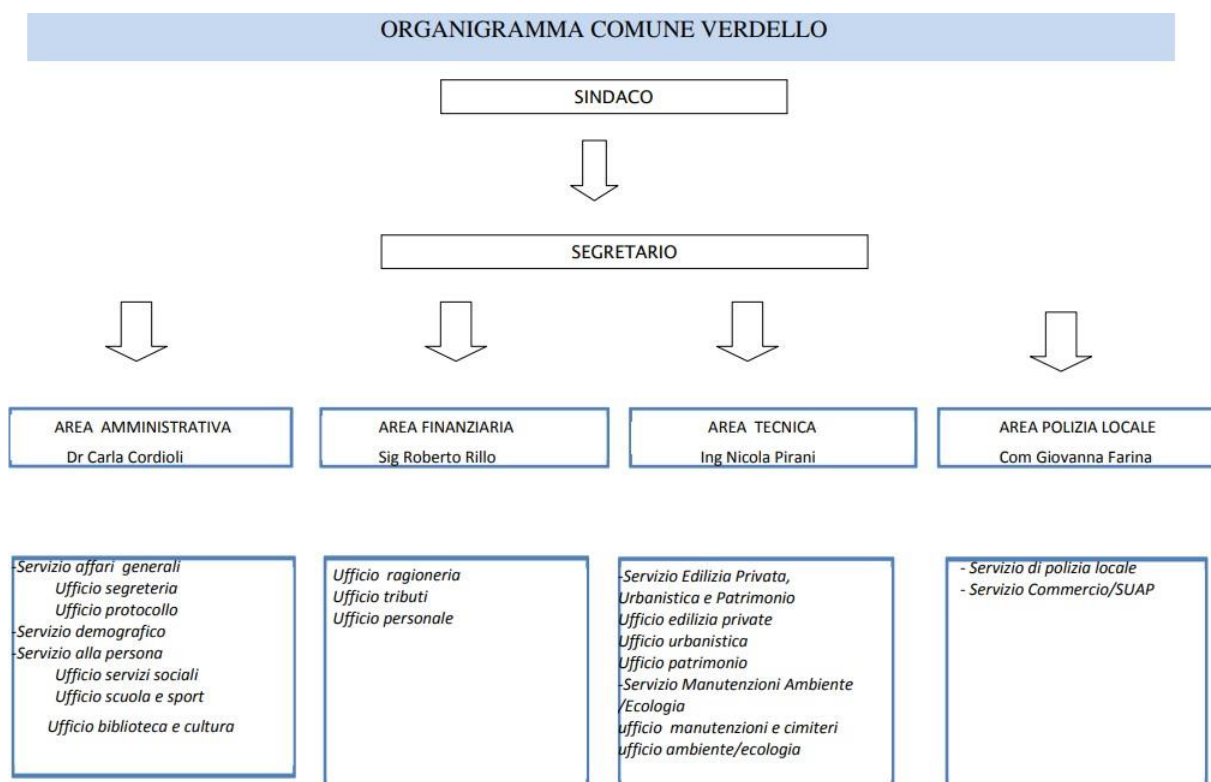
ORGANIGRAMMA COMUNE VERDELLO

SINDACO

SEGRETARIO

AREA AMMINISTRATIVA
Dr Carla Cordioli

AREA FINANZIARIA
Sig Roberto Rillo

AREA TECNICA
Ing Nicola Pirani

AREA POLIZIA LOCALE
Com Giovanna Farina

-Servizio affari generali
Ufficio segreteria
Ufficio protocollo
-Servizio demografico
-Servizio alla persona
Ufficio servizi sociali
Ufficio scuola e sport
Ufficio biblioteca e cultura

Ufficio ragioneria
Ufficio tributi
Ufficio personale

-Servizio Edilizia Privata, Urbanistica e Patrimonio
Ufficio edilizia private
Ufficio urbanistica
Ufficio patrimonio
-Servizio Manutenzioni Ambiente /Ecologia
ufficio manutenzioni e cimiteri
ufficio ambiente/ecologia

- Servizio di polizia locale
- Servizio Commercio/SUAP